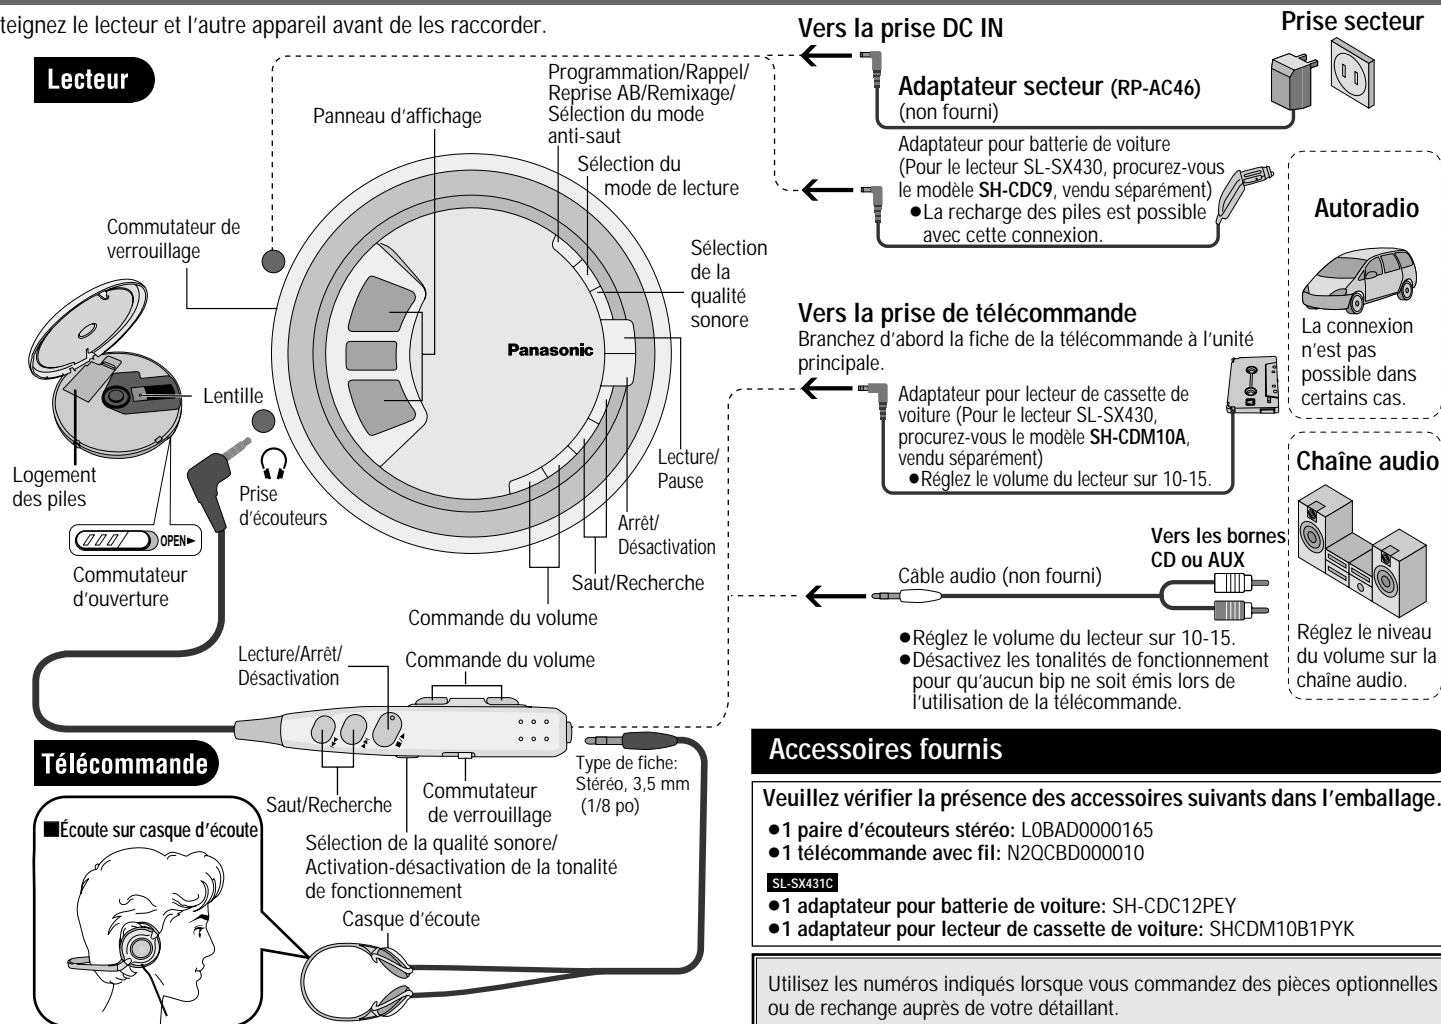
teignez le lecteur et l'autre appareil avant de les raccorder.

Lecteur

Panneau d'affichage

Programmation/Rappel/ Reprise AB/Remixage/ Sélection du mode anti-saut

Sélection du mode de lecture

Sélection de la qualité sonore

Commutateur de verrouillage

Panasonic

Lentille

Logement des piles

Prise d'écouteurs

OPEN

Commutateur d'ouverture

Lecture/ Pause

Arrêt/ Désactivation

Saut/Recherche

Commande du volume

Lecture/Arrêt/ Désactivation

Commande du volume

Télécommande

Saut/Recherche

Commutateur de verrouillage

Type de fiche: Stéréo, 3,5 mm (1/8 po)

■Écoute sur casque d'écoute

Sélection de la qualité sonore/ Activation-désactivation de la tonalité de fonctionnement

Casque d'écoute

Vers la prise DC IN

Prise secteur

Adaptateur secteur (RP-AC46) (non fourni)

Adaptateur pour batterie de voiture (Pour le lecteur SL-SX430, procurez-vous le modèle SH-CDC9, vendu séparément)
●La recharge des piles est possible avec cette connexion.

Autoradio

La connexion n'est pas possible dans certains cas.

Vers la prise de télécommande
Branchez d'abord la fiche de la télécommande à l'unité principale.

Adaptateur pour lecteur de cassette de voiture (Pour le lecteur SL-SX430, procurez-vous le modèle SH-CDM10A, vendu séparément)
●Réglez le volume du lecteur sur 10-15.

Chaîne audio

Vers les bornes CD ou AUX

Câble audio (non fourni)

●Réglez le volume du lecteur sur 10-15.
●Désactivez les tonalités de fonctionnement pour qu'aucun bip ne soit émis lors de l'utilisation de la télécommande.

Réglez le niveau du volume sur la chaîne audio.

Accessoires fournis

Veuillez vérifier la présence des accessoires suivants dans l'emballage.

●1 paire d'écouteurs stéréo: L0BAD0000165
●1 télécommande avec fil: N2QCBD000010

SL-SX431C
●1 adaptateur pour batterie de voiture: SH-CDC12PEY
●1 adaptateur pour lecteur de cassette de voiture: SHCDM10B1PYK

Utilisez les numéros indiqués lorsque vous commandez des pièces optionnelles ou de rechange auprès de votre détaillant.